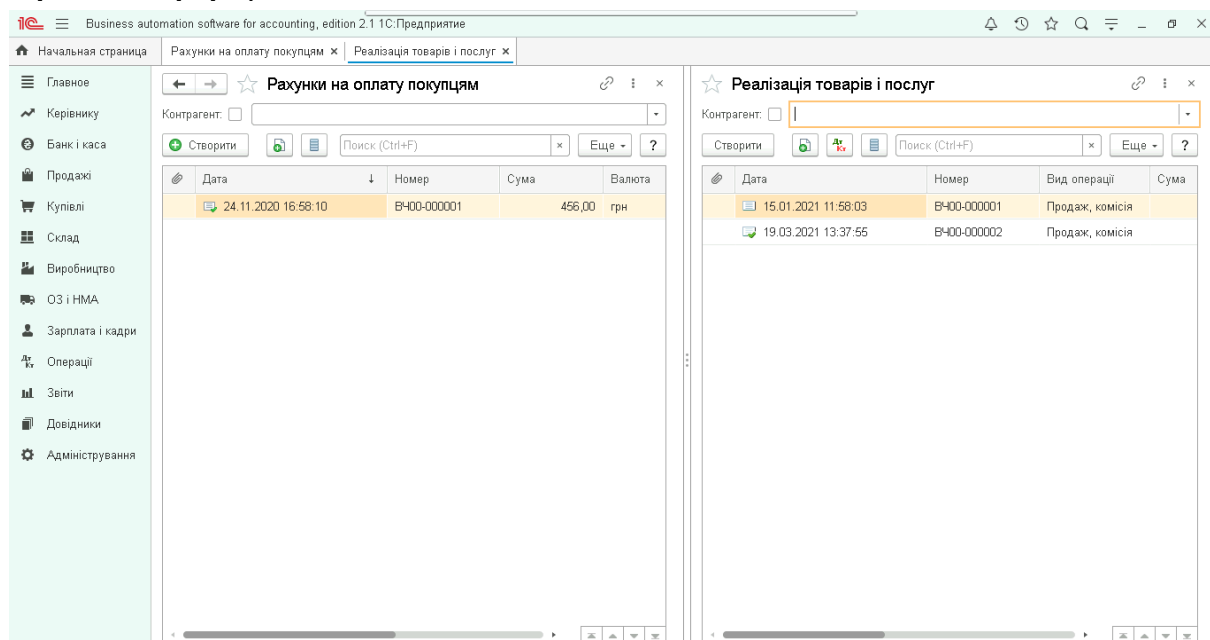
1С Business automation software for accounting, edition 2.1 1С:Предприятие

Начальная страница | Рахунки на оплату покупцям × | Реалізація товарів і послуг ×

Главное
Керівнику
Банк і каса
Продажі
Купівлі
Склад
Виробництво
ОЗ і НМА
Зарплата і кадри
Операції
Звіти
Довідники
Адміністрування

Рахунки на оплату покупцям

Контрагент:

Створити | Поиск (Ctrl+F) | Еще | ?

| Дата | Номер | Сума | Валюта |
|---|---|---|---|
| 24.11.2020 16:58:10 | ВЧ00-000001 | 456,00 | грн |

Реалізація товарів і послуг

Контрагент:

Створити | Поиск (Ctrl+F) | Еще | ?

| Дата | Номер | Вид операції | Сума |
|---|---|---|---|
| 15.01.2021 11:58:03 | ВЧ00-000001 | Продаж, комісія | |
| 19.03.2021 13:37:55 | ВЧ00-000002 | Продаж, комісія | |